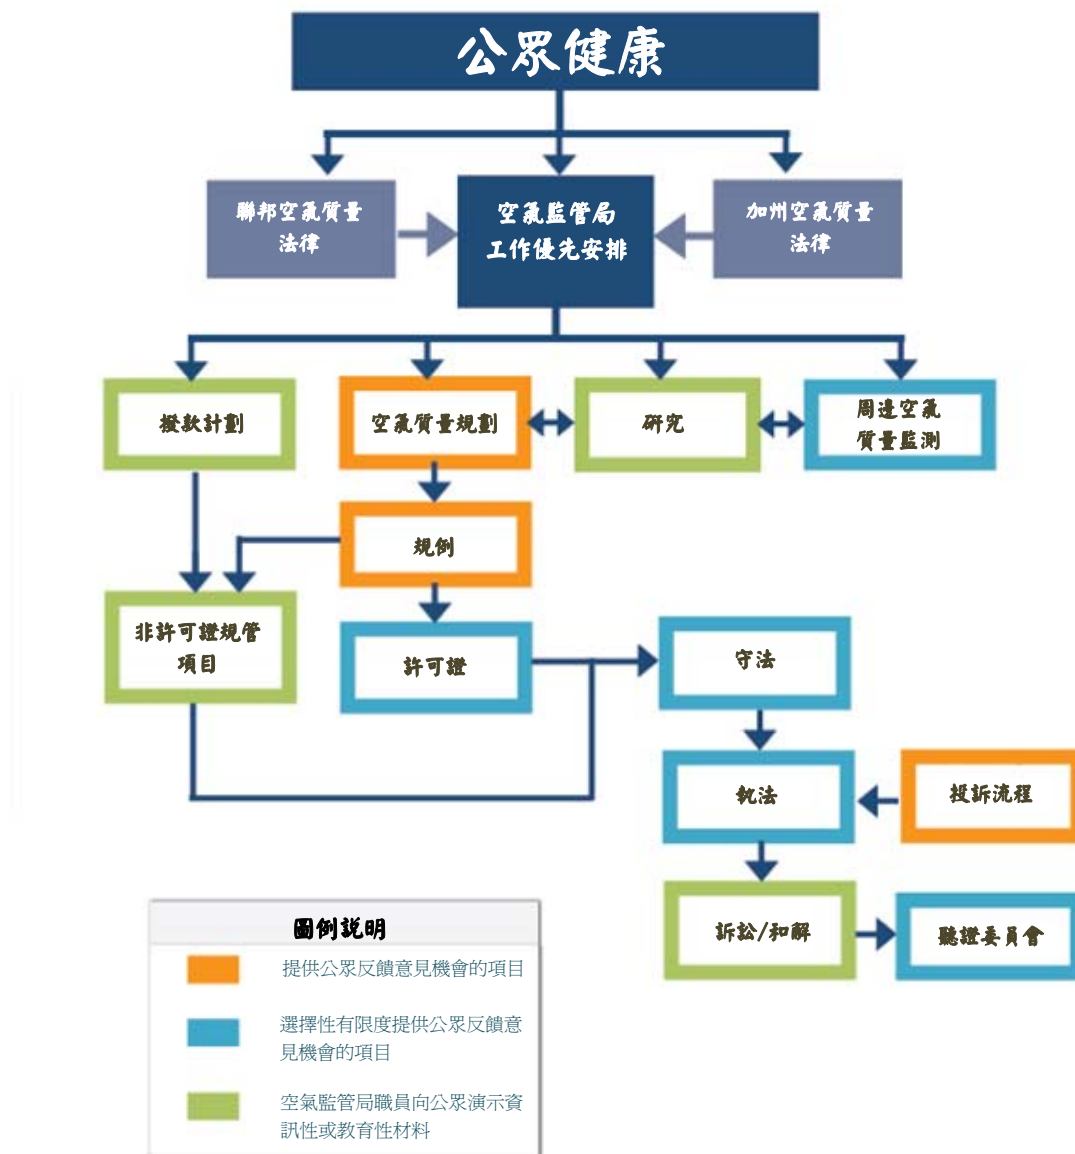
公眾健康

聯邦空氣質量法律

空氣監管局工作優先安排

加州空氣質量法律

撥款計劃

空氣質量規劃

研究

周邊空氣質量監測

規例

非許可證規管項目

許可證

守法

執法

投訴流程

訴訟/和解

聽證委員會

圖例說明

提供公眾反饋意見機會的項目

選擇性有限度提供公眾反饋意見機會的項目

空氣監管局職員向公眾演示資訊性或教育性材料